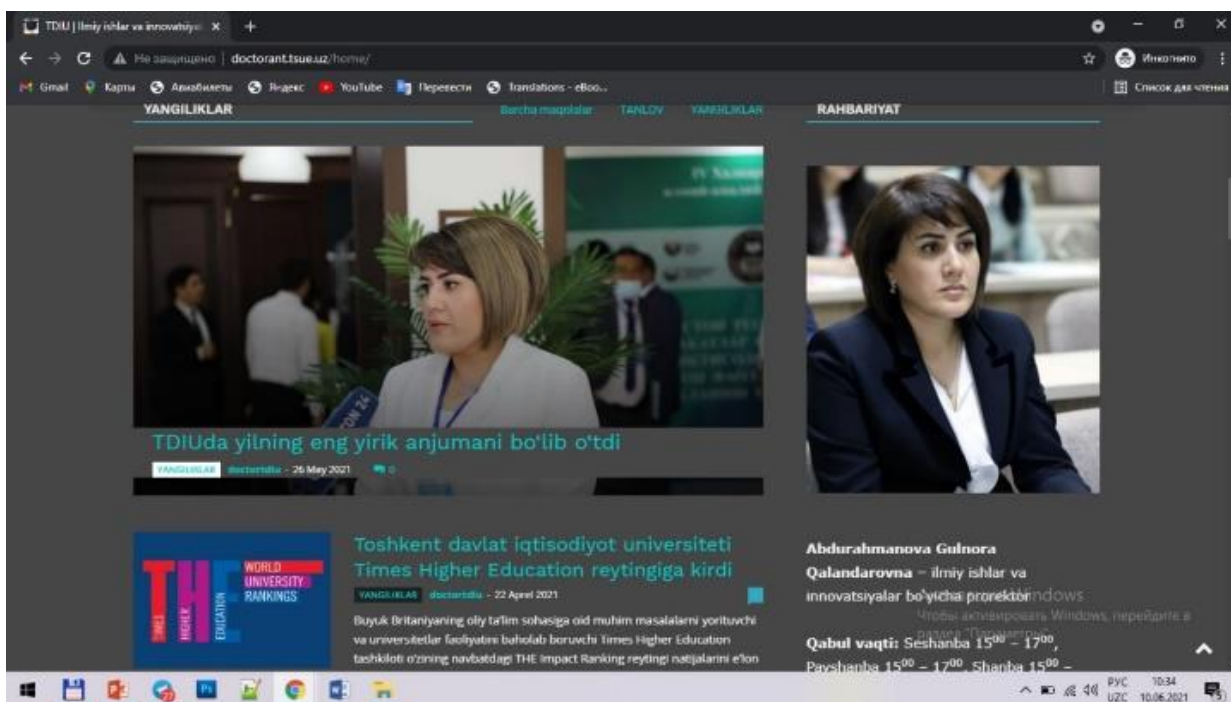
TDIU | Ilmiy ishlar va innovatsiya ×

Не защищено | doctorant.tsue.uz/home/

Инкогнито

Gmail Карты Авиабилеты Яндекс YouTube Перевести Translations - eBoo...

Список для чтения

YANGILIKLAR

Barcha maqolalar TANLOV YANGILIKLAR

RAHBARIYAT

TDIUda yilning eng yirik anjumani bo'lib o'tdi

YANGILIKLAR doctortdiu - 26 May 2021 0

WORLD UNIVERSITY RANKINGS

THE TIMES HIGHER EDUCATION

Toshkent davlat iqtisodiyot universiteti Times Higher Education reytingiga kirdi

YANGILIKLAR doctortdiu - 22 Aprel 2021

Buyuk Britaniyaning oliy ta'lim sohasiga oid muhim masalalarni yorituvchi va universitetlar faoliyatini baholab boruvchi Times Higher Education tashkiloti o'zining navbatdagi THE Impact Ranking reytingi natijalarini e'lon

Abdurahmanova Gulnora Qalandarovna – ilmiy ishlar va innovatsiyalar bo'yicha prorektor

Активация Windows
Чтобы активировать Windows, перейдите в раздел "Параметры".

Qabul vaqti: Seshanba $15^{00}$ – $17^{00}$, Payshanba $15^{00}$ – $17^{00}$, Shanba $15^{00}$ –

РУС UZC 10:34 10.06.2021